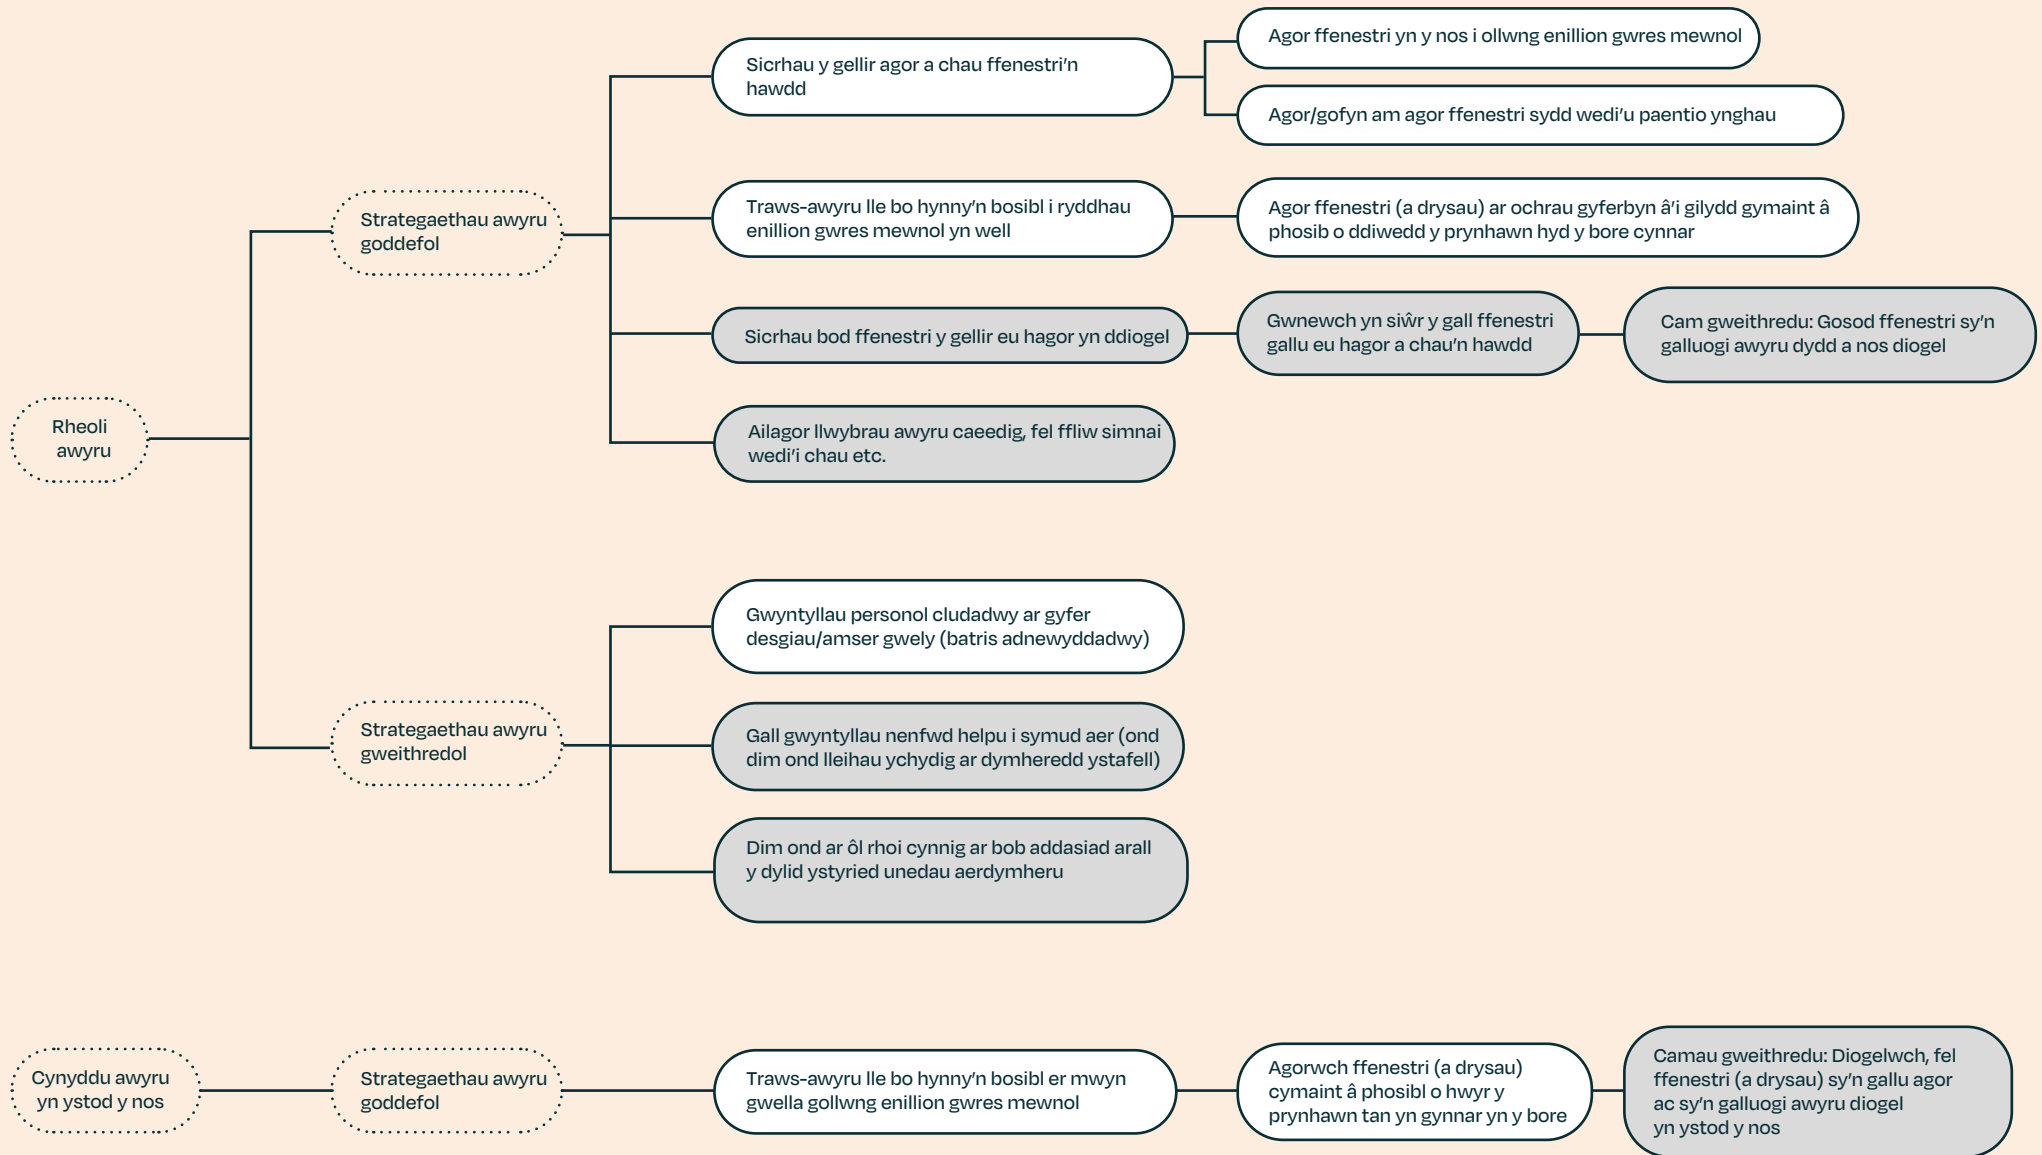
Rheoli awyru

Strategaethau awyru goddefol

Sicrhau y gellir agor a chau ffenestri'n hawdd

Agor ffenestri yn y nos i ollwng enillion gwres mewnol

Agor/gofyn am agor ffenestri sydd wedi'u paentio ynghau

Traws-awyru lle bo hynny'n bosibl i ryddhau enillion gwres mewnol yn well

Agor ffenestri (a drysau) ar ochrau gyferbyn â'i gilydd gymaint â phosib o ddiwedd y prynhawn hyd y bore cynnar

Sicrhau bod ffenestri y gellir eu hagor yn ddiogel

Gwnewch yn siŵr y gall ffenestri gallu eu hagor a chau'n hawdd

Cam gweithredu: Gosod ffenestri sy'n galluogi awyru dydd a nos diogel

Ailagor llwybrau awyru caeedig, fel ffliw simnai wedi'i chau etc.

Strategaethau awyru gweithredol

Gwyntyllau personol cludadwy ar gyfer desgiau/amser gwely (batris adnewyddadwy)

Gall gwyntyllau nenfwd helpu i symud aer (ond dim ond lleihau ychydig ar dymheredd ystafell)

Dim ond ar ôl rhoi cynnig ar bob addasiad arall y dylid ystyried unedau aerdymheru

Cynyddu awyru yn ystod y nos

Strategaethau awyru goddefol

Traws-awyru lle bo hynny'n bosibl er mwyn gwella gollwng enillion gwres mewnol

Agorwch ffenestri (a drysau) cymaint â phosibl o hwyr y prynhawn tan yn gynnar yn y bore

Camau gweithredu: Diogelwch, fel ffenestri (a drysau) sy'n gallu agor ac sy'n galluogi awyru diogel yn ystod y nos